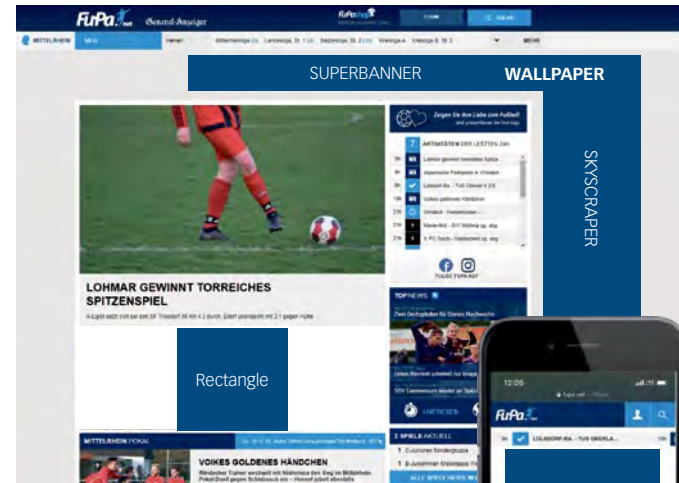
FuPa.net General-Anzeiger

MITTELRHEIN

SUPERBANNER

WALLPAPER

SKYSCRAPER

Zeigen Sie Ihre Liebe zum Fußball

AKTIVITÄTEN DER LETZTEN 24H

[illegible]

FOLGE FUPA AUF

LOHMAR GEWINNT TORREICHES SPITZENSPIEL

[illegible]

TOP NEWS

Rectangle

MITTELRHEIN POKAL

VOIKES GOLDENES HÄNDCHEN

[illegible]

2 SPIELE AKTUELL

12:05

FuPa

LOLSDORF-RA. - TUS OBERLA...

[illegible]